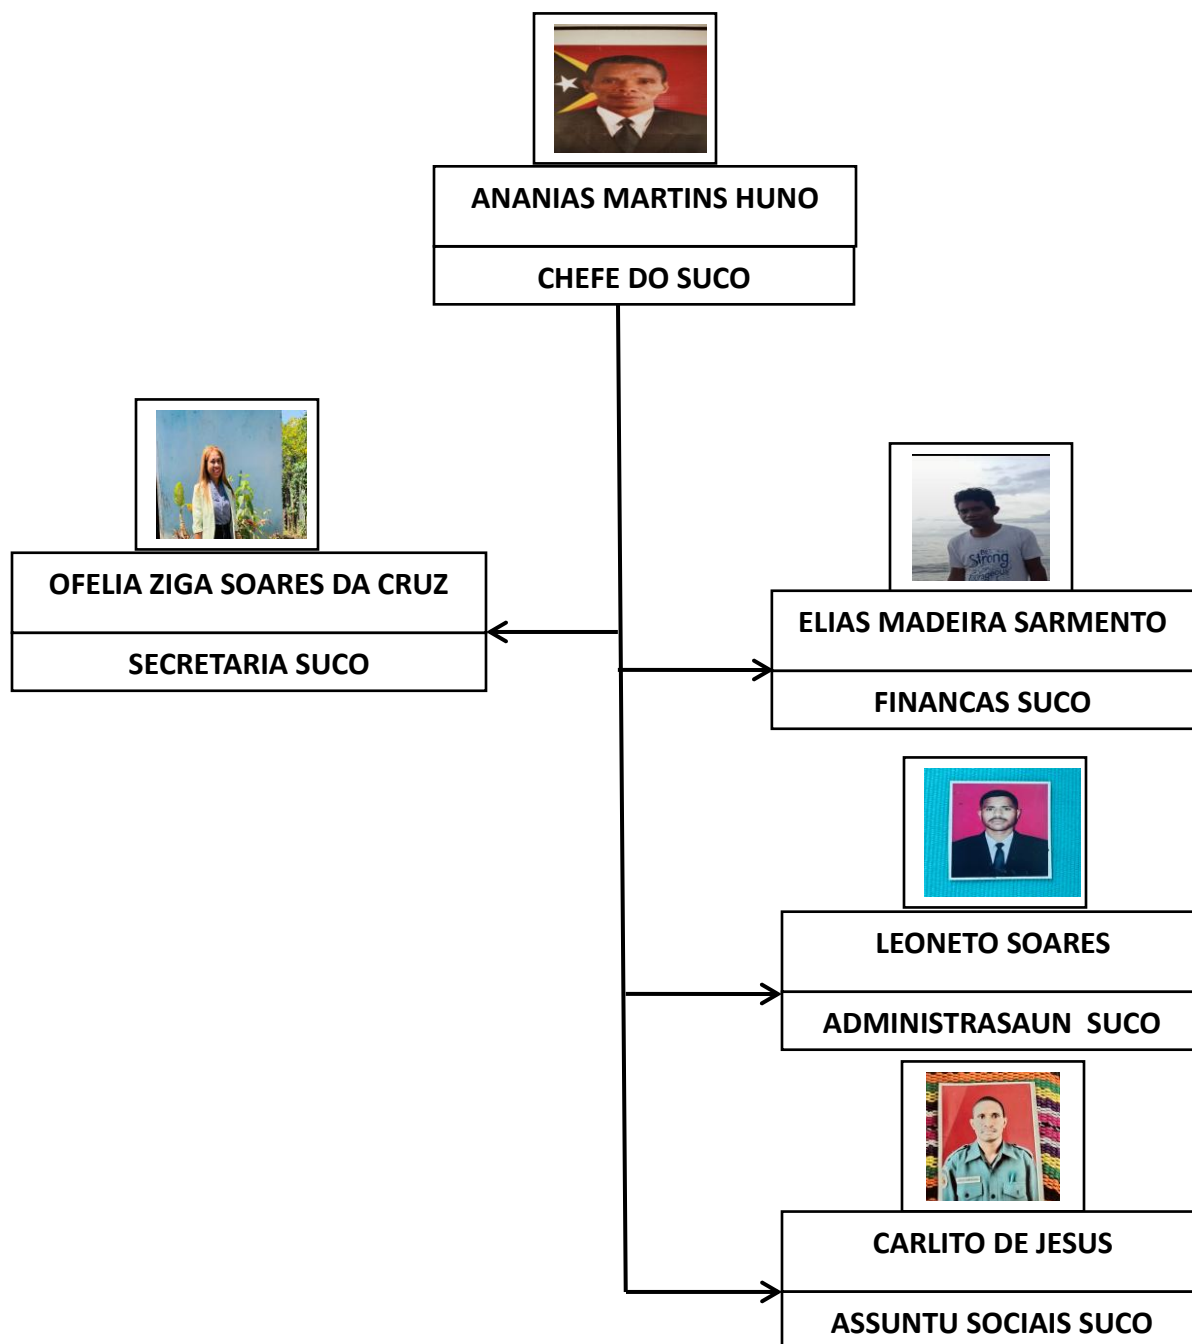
ANANIAS MARTINS HUNO

CHEFE DO SUCO

OFELIA ZIGA SOARES DA CRUZ

SECRETARIA SUCO

Strong

ELIAS MADEIRA SARMENTO

FINANCAS SUCO

LEONETO SOARES

ADMINISTRASAUN SUCO

CARLITO DE JESUS

ASSUNTU SOCIAIS SUCO